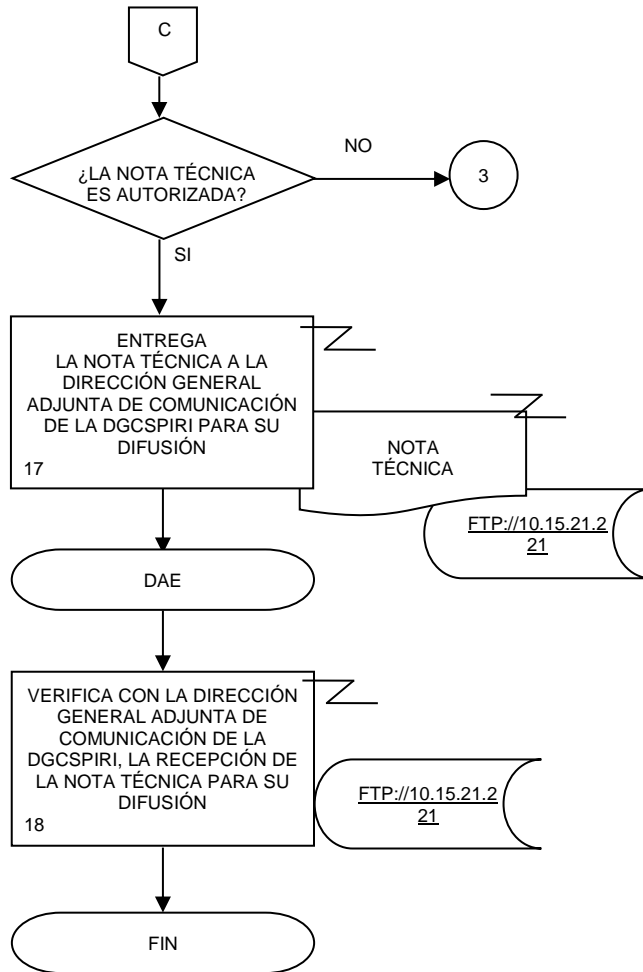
C

¿LA NOTA TÉCNICA ES AUTORIZADA?

NO

3

SI

ENTREGA LA NOTA TÉCNICA A LA DIRECCIÓN GENERAL ADJUNTA DE COMUNICACIÓN DE LA DGCSPIRI PARA SU DIFUSIÓN

17

NOTA TÉCNICA

FTP://10.15.21.221

DAE

VERIFICA CON LA DIRECCIÓN GENERAL ADJUNTA DE COMUNICACIÓN DE LA DGCSPIRI, LA RECEPCIÓN DE LA NOTA TÉCNICA PARA SU DIFUSIÓN

18

FTP://10.15.21.221

FIN